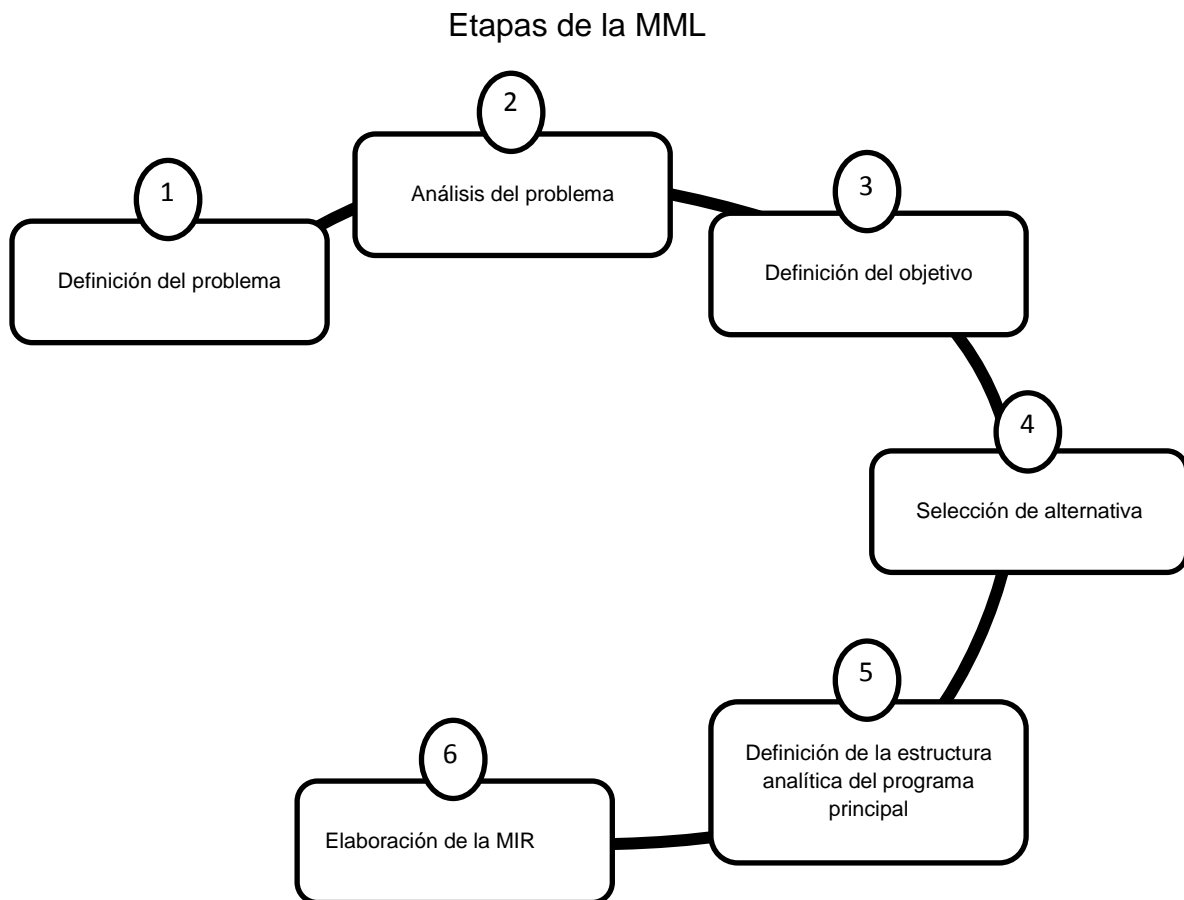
Etapas de la MML

1
Definición del problema

2
Análisis del problema

3
Definición del objetivo

4
Selección de alternativa

5
Definición de la estructura analítica del programa principal

6
Elaboración de la MIR